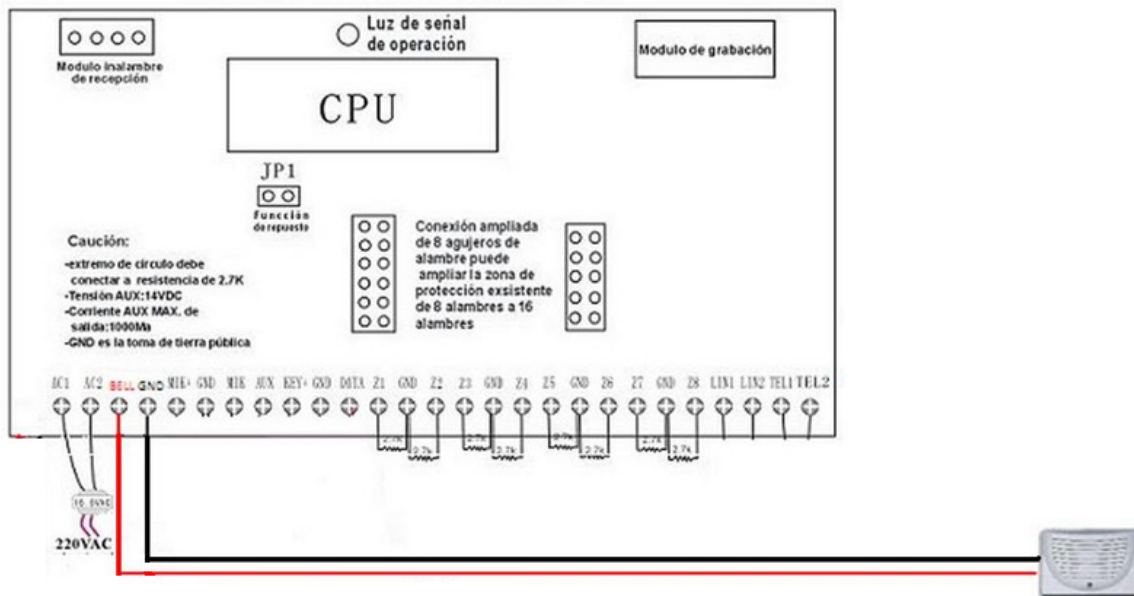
Luz de señal de operación

Modulo inalambre de recepción

Modulo de grabación

CPU

JP1

Función de repuesto

Caución:

-extremo de circulo debe conectar a resistencia de 2.7K
-Tensión AUX:14VDC
-Corriente AUX MAX. de salida:1000Ma
-GND es la toma de tierra pública

Conexión ampliada de 8 agujeros de alambre puede ampliar la zona de protección exsistente de 8 alambres a 16 alambres

AC1 AC2 BELL GND MIE+ GND MIK AUX KEY+ GND DATA Z1 GND Z2 Z3 GND Z4 Z5 GND Z6 Z7 GND Z8 LIN1 LIN2 TEL1 TEL2

2.7k 2.7k 2.7k 2.7k 2.7k 2.7k 2.7k 2.7k

16.5VAC

220VAC